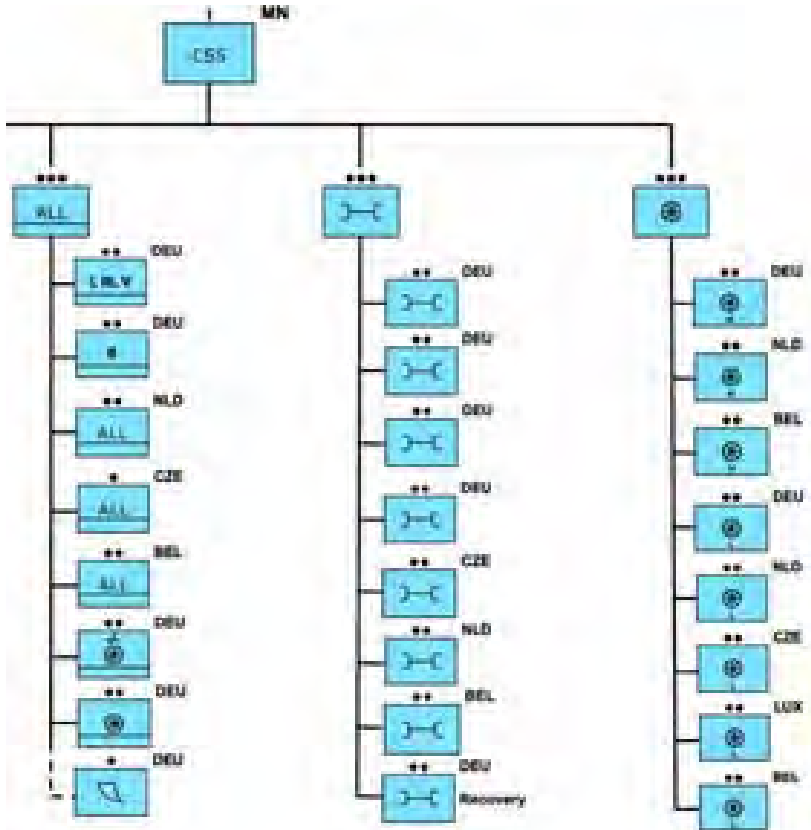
MN
CSS

***
ALL

**
L.M.V
DEU

**
8
DEU

**
ALL
NLD

*
ALL
CZE

**
ALL
BEL

**
DEU

**
DEU

*
DEU

***

**
DEU

**
DEU

**
DEU

**
DEU

**
CZE

**
NLD

**
BEL

**
DEU
Recovery

***

**
DEU

**
NLD

**
BEL

**
DEU

**
NLD

**
CZE

**
LUX

**
BEL